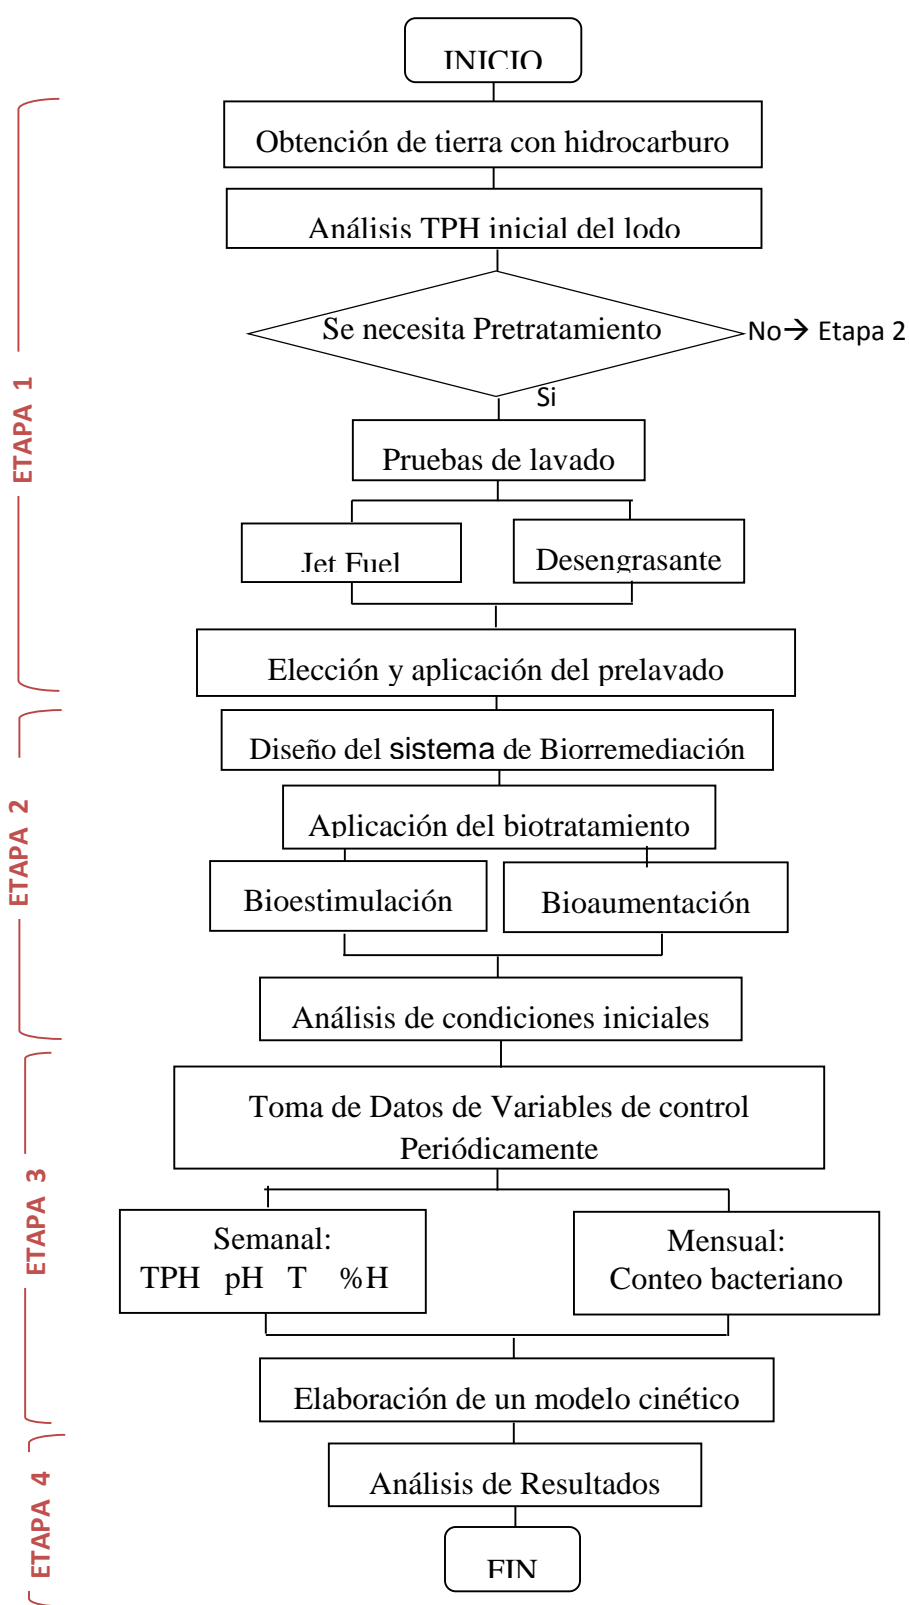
INICIO

ETAPA 1

Obtención de tierra con hidrocarburo

Análisis TPH inicial del lodo

Se necesita Pretratamiento

No→ Etapa 2

Si

Pruebas de lavado

Jet Fuel

Desengrasante

Elección y aplicación del prelavado

ETAPA 2

Diseño del sistema de Biorremediación

Aplicación del biotratamiento

Bioestimulación

Bioaumentación

Análisis de condiciones iniciales

ETAPA 3

Toma de Datos de Variables de control Periódicamente

Semanal:
TPH pH T %H

Mensual:
Conteo bacteriano

Elaboración de un modelo cinético

ETAPA 4

Análisis de Resultados

FIN